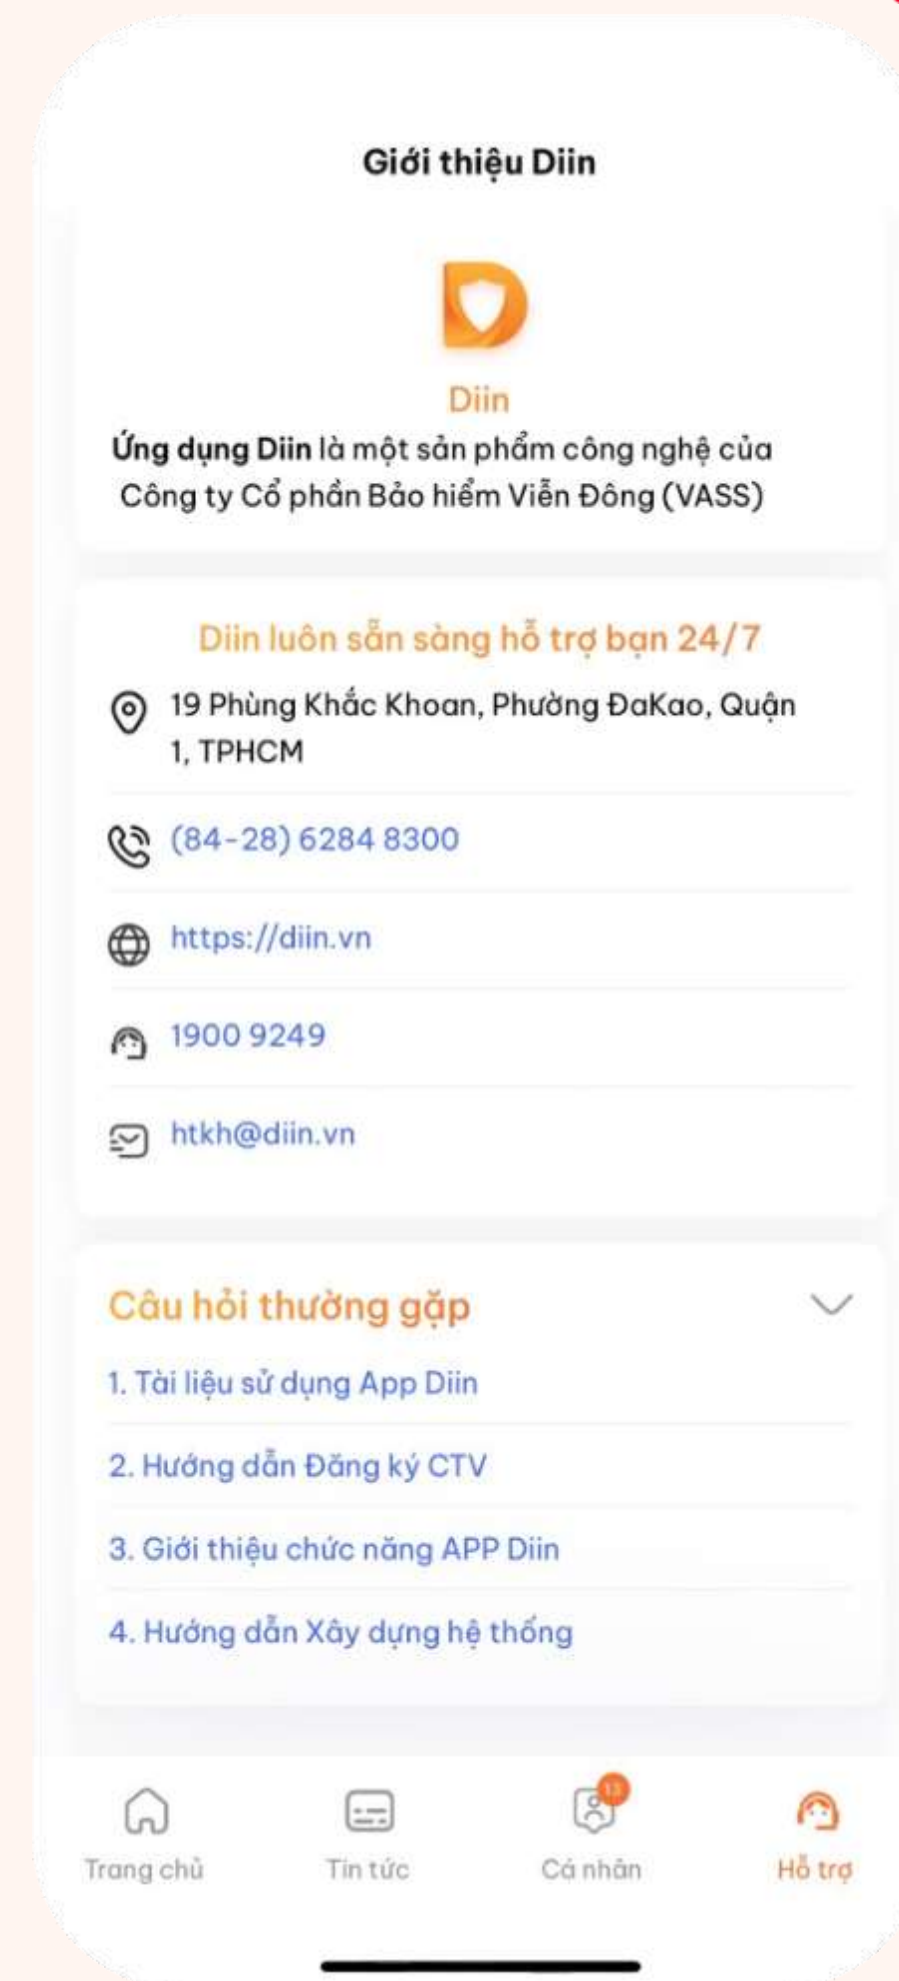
Giới thiệu Diin

Diin

Ứng dụng Diin là một sản phẩm công nghệ của Công ty Cổ phần Bảo hiểm Viễn Đông (VASS)

Diin luôn sẵn sàng hỗ trợ bạn 24/7

19 Phùng Khắc Khoan, Phường ĐaKao, Quận 1, TPHCM

(84-28) 6284 8300

https://diin.vn

1900 9249

htkh@diin.vn

Câu hỏi thường gặp

1. Tài liệu sử dụng App Diin

2. Hướng dẫn Đăng ký CTV

3. Giới thiệu chức năng APP Diin

4. Hướng dẫn Xây dựng hệ thống

Trang chủ

Tin tức

13

Cá nhân

Hỗ trợ